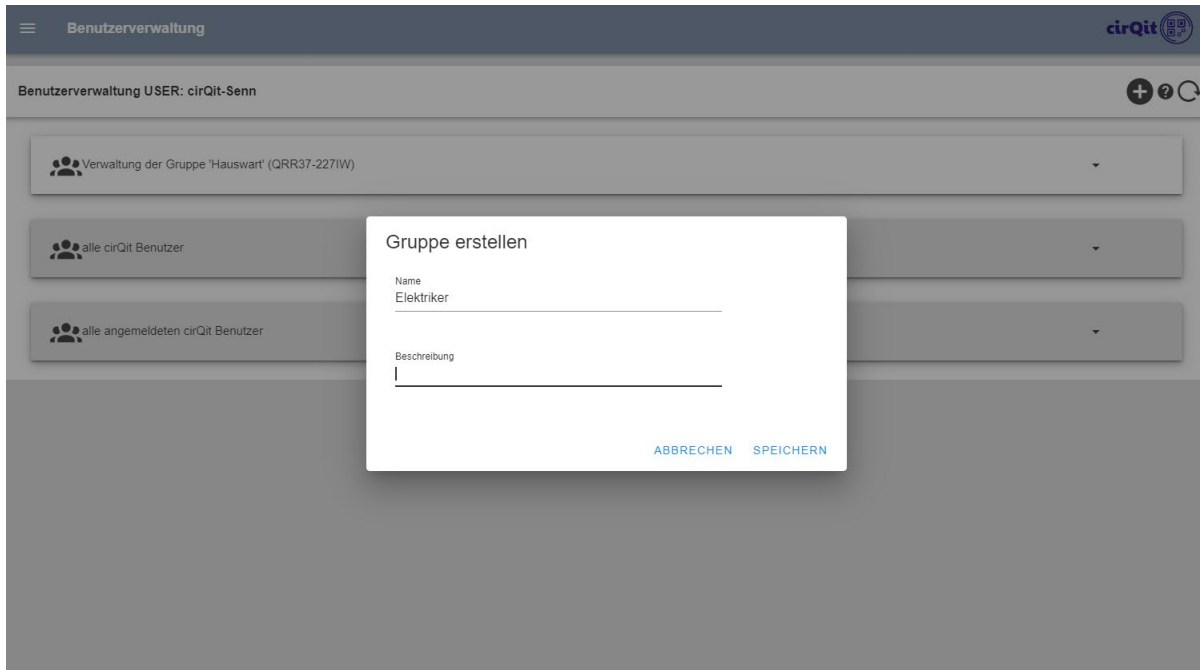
Benutzerverwaltung

cirQit

Benutzerverwaltung USER: cirQit-Senn

Verwaltung der Gruppe 'Hauswart' (QRR37-227IW)

alle cirQit Benutzer

alle angemeldeten cirQit Benutzer

Gruppe erstellen

Name
Elektriker

Beschreibung

ABBRECHEN SPEICHERN